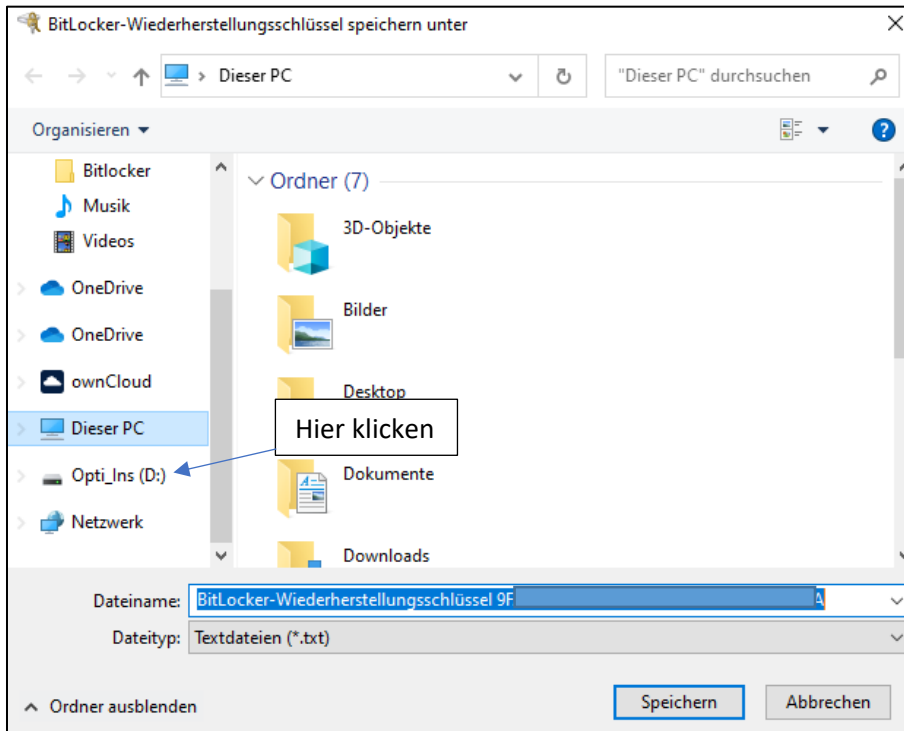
BitLocker-Wiederherstellungsschlüssel speichern unter

Dieser PC

"Dieser PC" durchsuchen

Organisieren

Bitlocker
Musik
Videos
OneDrive
OneDrive
ownCloud
Dieser PC
Opti_Ins (D:)
Netzwerk

Ordner (7)

3D-Objekte
Bilder
Desktop
Dokumente
Downloads

Hier klicken

Dateiname: BitLocker-Wiederherstellungsschlüssel 9F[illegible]A

Dateityp: Textdateien (*.txt)

Ordner ausblenden

Speichern

Abbrechen